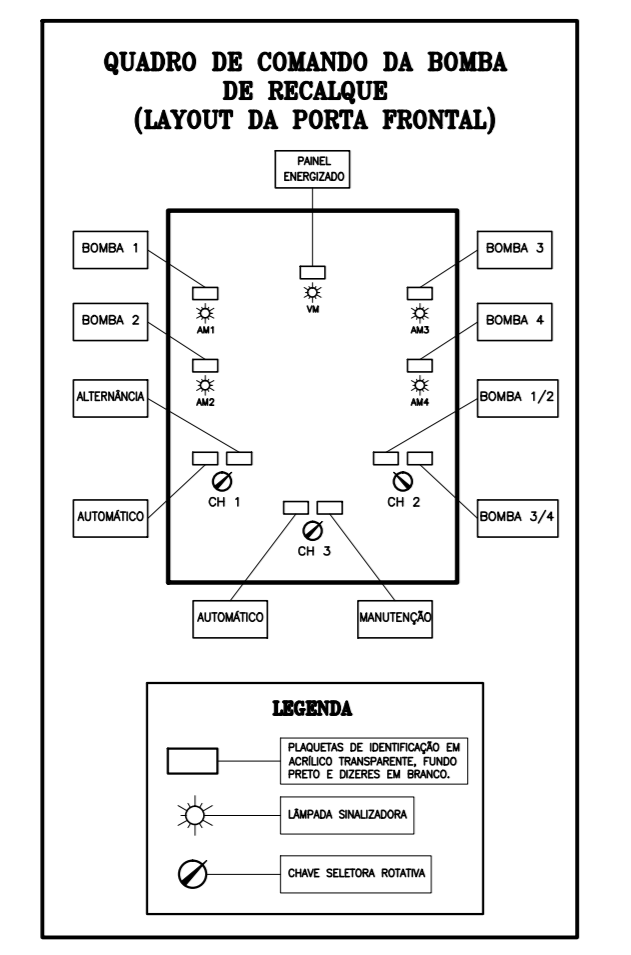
QUADRO DE COMANDO DA BOMBA DE RECALQUE (LAYOUT DA PORTA FRONTAL)

PAINEL ENERGIZADO

BOMBA 1

VM

BOMBA 3

AM1

AM3

BOMBA 2

BOMBA 4

AM2

AM4

ALTERNÂNCIA

BOMBA 1/2

CH 1

CH 2

AUTOMÁTICO

BOMBA 3/4

CH 3

AUTOMÁTICO

MANUTENÇÃO

LEGENDA

PLAQUETAS DE IDENTIFICAÇÃO EM ACRÍLICO TRANSPARENTE, FUNDO PRETO E DIZERES EM BRANCO.

LÂMPADA SINALIZADORA

CHAVE SELETORA ROTATIVA